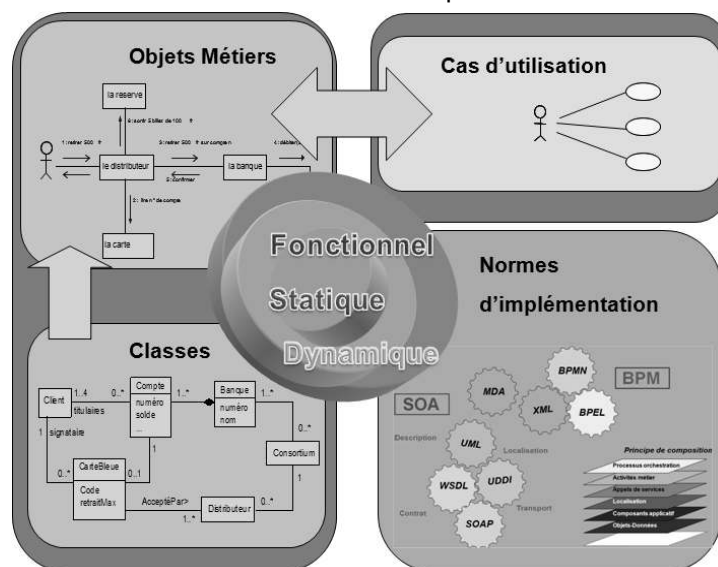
Objets Métiers

la reserve

4: sortir 5 billet de 100 €

1: retirer 500 €

3: retirer 500 € sur son compte

4: débiter

le distributeur

la banque

5: confirmer

2: lire n° de compte

la carte

Cas d'utilisation

Fonctionnel

Statique

Dynamique

Normes d'implémentation

Classes

Client

1..4

titulaires

0..*

Compte

numéro

solde

...

1..*

Banque

numéro

nom

0..*

1

signataire

1

Consortium

0..*

CarteBleue

0..1

1

Code

retraitMax

AcceptéPar>

0..*

1..*

Distributeur

1

SOA

MDA

XML

BPMN

BPEL

BPM

Description

UML

Localisation

WSDL

UDDI

Contrat

SOAP

Transport

Principe de composition

Processus orchestration

Activités métier

Appels de services

Localisation

Composants applicatif

Objets-Données